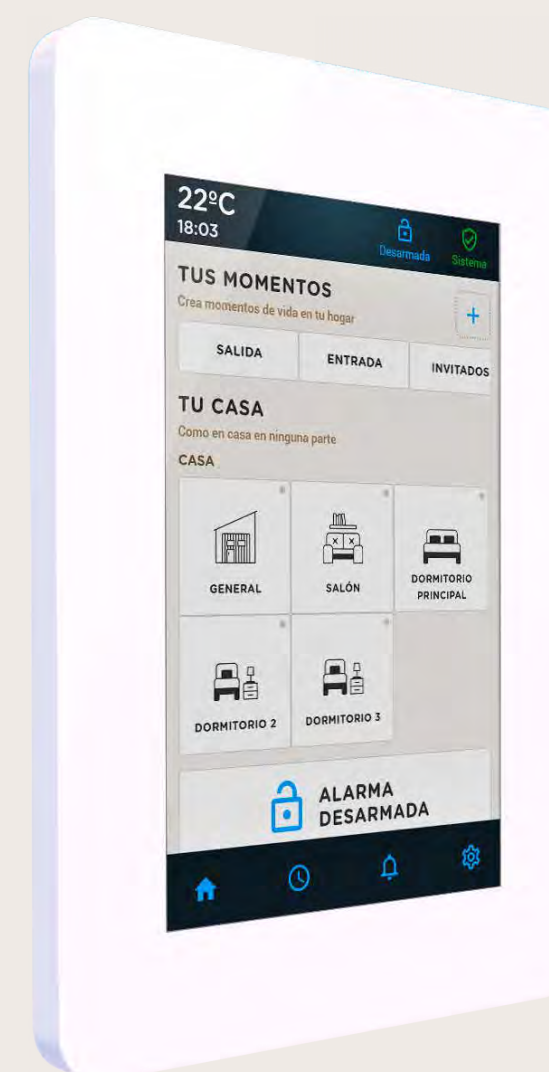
22ºC
18:03

Desarmada
Sistema

TUS MOMENTOS
Crea momentos de vida en tu hogar
+

SALIDA
ENTRADA
INVITADOS

TU CASA
Como en casa en ninguna parte
CASA

GENERAL
SALÓN
DORMITORIO PRINCIPAL
DORMITORIO 2
DORMITORIO 3

ALARMA DESARMADA